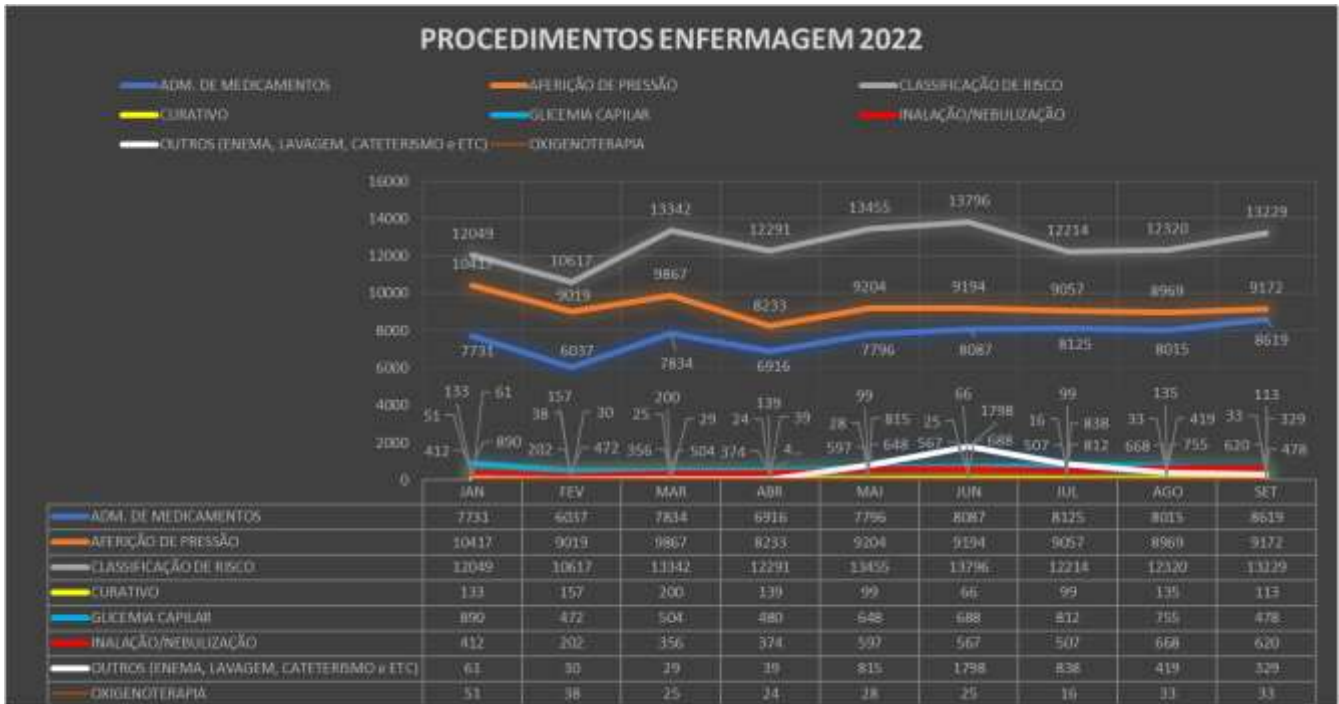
PROCEDIMENTOS ENFERMAGEM 2022

ADM. DE MEDICAMENTOS
AFERIÇÃO DE PRESSÃO
CLASSIFICAÇÃO DE RISCO
CURATIVO
GLICEMIA CAPILAR
INALAÇÃO/NEBULIZAÇÃO
OUTROS (ENEMA, LAVAGEM, CATETERISMO e ETC)
OXIGENOTERAPIA

16000
14000
12000
10000
8000
6000
4000
2000
0

12049 10617 13342 12291 13455 13796 12214 12320 13229
10417 9019 9867 8233 9204 9194 9057 8969 9172
7731 6037 7834 6916 7796 8087 8125 8015 8619
51 133 61 412 890
38 157 30 202 472
25 200 29 356 504
24 139 39 374 4...
28 99 815 597 648
25 66 1798 567 688
16 99 838 507 812
33 135 419 668 755
33 113 329 620 478

| | JAN | FEV | MAR | ABR | MAI | JUN | JUL | AGO | SET |
|---|---|---|---|---|---|---|---|---|---|
| ADM. DE MEDICAMENTOS | 7731 | 6037 | 7834 | 6916 | 7796 | 8087 | 8125 | 8015 | 8619 |
| AFERIÇÃO DE PRESSÃO | 10417 | 9019 | 9867 | 8233 | 9204 | 9194 | 9057 | 8969 | 9172 |
| CLASSIFICAÇÃO DE RISCO | 12049 | 10617 | 13342 | 12291 | 13455 | 13796 | 12214 | 12320 | 13229 |
| CURATIVO | 133 | 157 | 200 | 139 | 99 | 66 | 99 | 135 | 113 |
| GLICEMIA CAPILAR | 890 | 472 | 504 | 480 | 648 | 688 | 812 | 755 | 478 |
| INALAÇÃO/NEBULIZAÇÃO | 412 | 202 | 356 | 374 | 597 | 567 | 507 | 668 | 620 |
| OUTROS (ENEMA, LAVAGEM, CATETERISMO e ETC) | 61 | 30 | 29 | 39 | 815 | 1798 | 838 | 419 | 329 |
| OXIGENOTERAPIA | 51 | 38 | 25 | 24 | 28 | 25 | 16 | 33 | 33 |